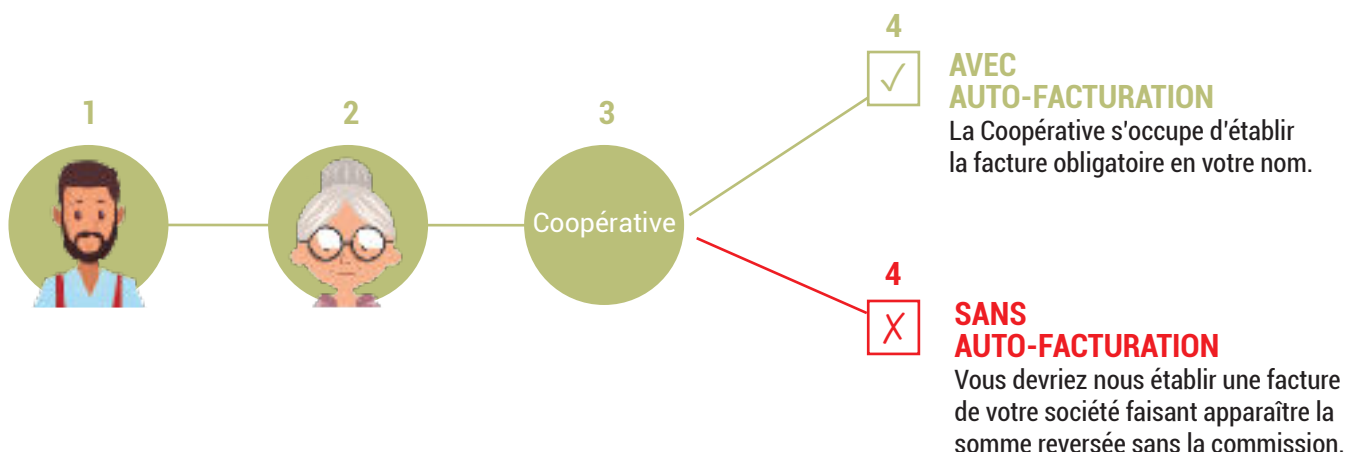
1

2

3

Coopérative

4

AVEC
AUTO-FACTURATION
La Coopérative s'occupe d'établir la facture obligatoire en votre nom.

4

SANS
AUTO-FACTURATION
Vous devriez nous établir une facture de votre société faisant apparaître la somme reversée sans la commission.